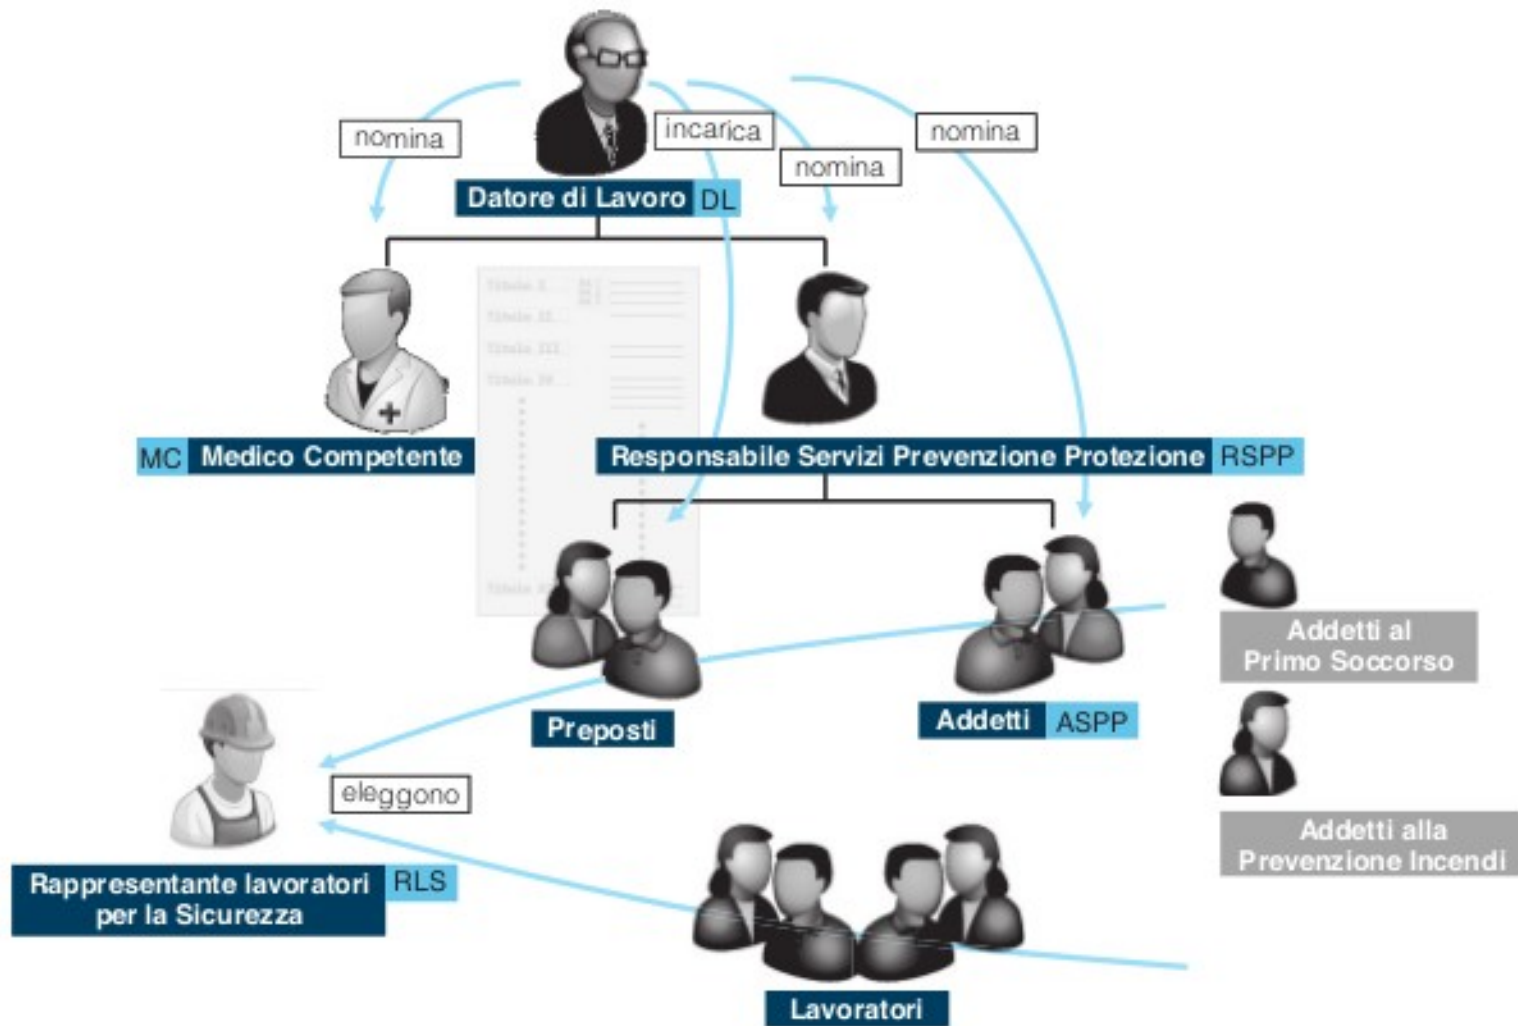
nomina

incarica

nomina

nomina

Datore di Lavoro DL

MC Medico Competente

Responsabile Servizi Prevenzione Protezione RSPP

Preposti

Addetti ASPP

Addetti al Primo Soccorso

Addetti alla Prevenzione Incendi

eleggono

Rappresentante lavoratori per la Sicurezza RLS

Lavoratori